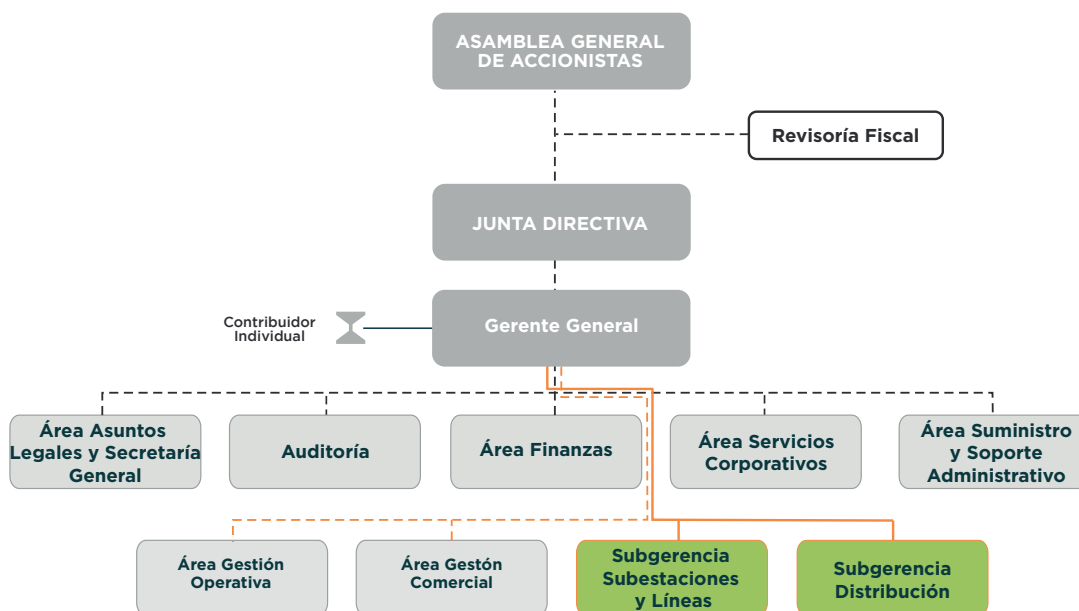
ASAMBLEA GENERAL DE ACCIONISTAS

Revisoría Fiscal

JUNTA DIRECTIVA

Contribuidor Individual

Gerente General

Área Asuntos Legales y Secretaría General

Auditoría

Área Finanzas

Área Servicios Corporativos

Área Suministro y Soporte Administrativo

Área Gestión Operativa

Área Gestón Comercial

Subgerencia Subestaciones y Líneas

Subgerencia Distribución